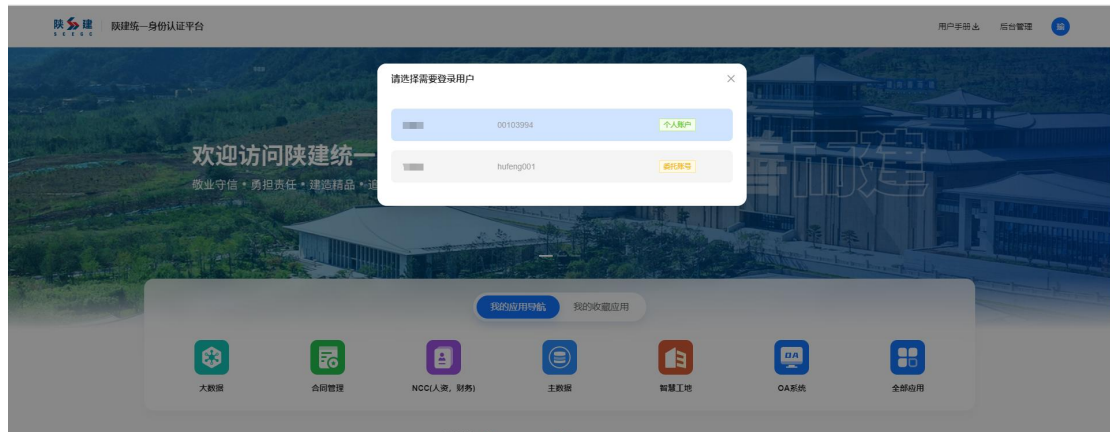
陕建
SCEGC

陕建统一身份认证平台

用户手册 后台管理 瑜

欢迎访问陕建统一

敬业守信 • 勇担责任 • 建造精品 • 追

请选择需要登录用户

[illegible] 00103994 个人账户

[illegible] hufeng001 虚拟账号

我的应用导航 我的收藏应用

大数据

合同管理

NCC(人资、财务)

主数据

智慧工地

OA系统

全部应用